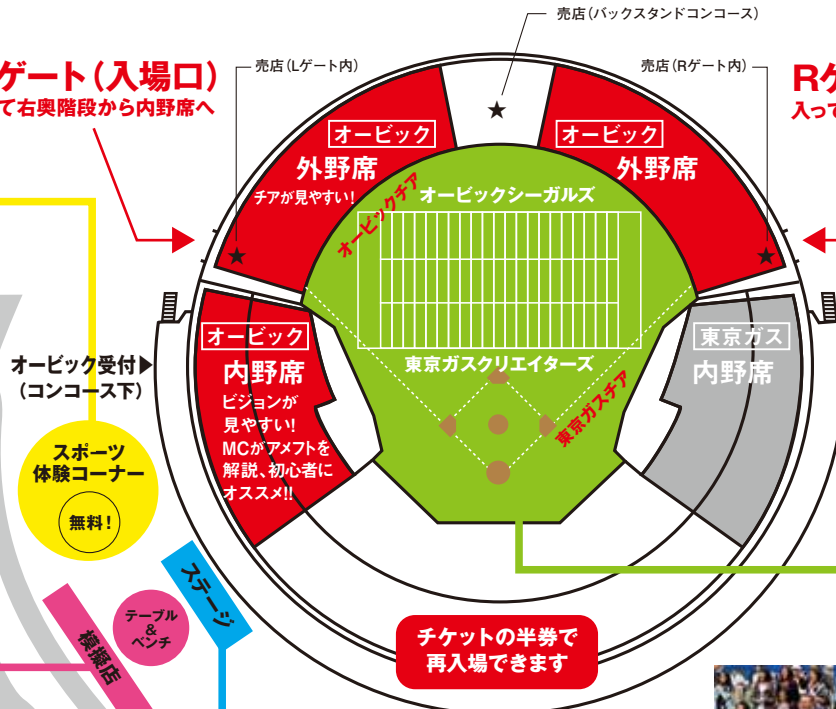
売店（バックスタンドコンコース）

ゲート（入場口）
て右奥階段から内野席へ

売店（Lゲート内）

売店（Rゲート内）

Rゲ
入って

オービック
外野席
チアが見やすい！

オービック
外野席

オービックチア

オービックシーガルズ

オービック
内野席
ビジョンが見やすい！
MCがアメフトを解説、初心者にオススメ!!

東京ガス
内野席

オービック受付▶
（コンコース下）

東京ガスクリエイターズ

東京ガスチア

スポーツ
体験コーナー
無料！

テーブル
&
ベンチ

ステージ

模擬店

チケットの半券で
再入場できます